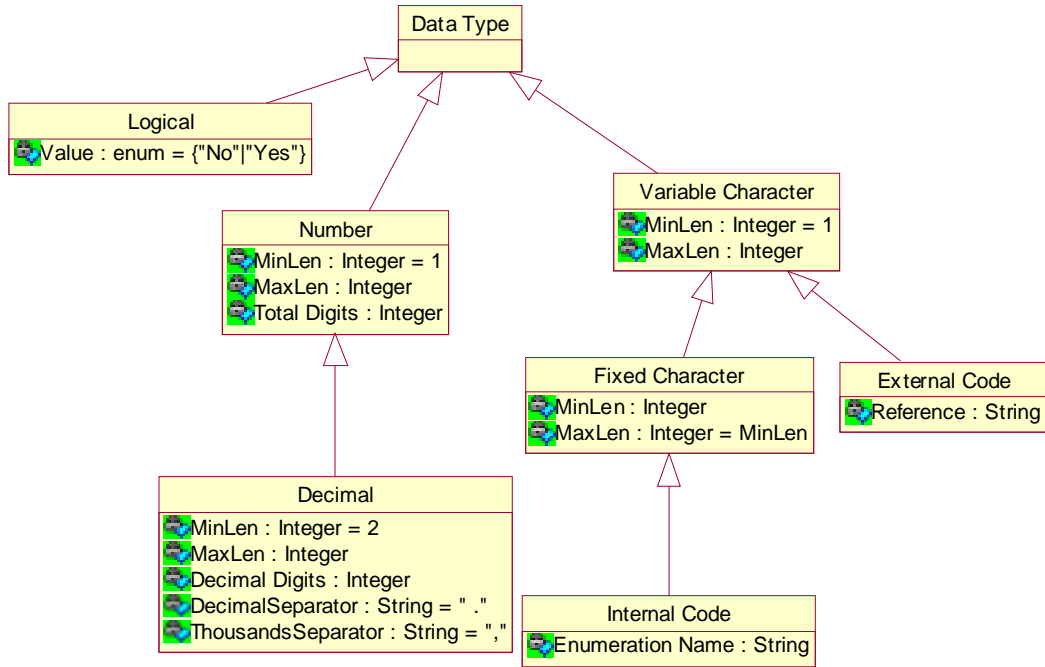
Data Type

Logical
Value : enum = {"No"|"Yes"}

Number
MinLen : Integer = 1
MaxLen : Integer
Total Digits : Integer

Variable Character
MinLen : Integer = 1
MaxLen : Integer

Fixed Character
MinLen : Integer
MaxLen : Integer = MinLen

External Code
Reference : String

Decimal
MinLen : Integer = 2
MaxLen : Integer
Decimal Digits : Integer
DecimalSeparator : String = " ."
ThousandsSeparator : String = ","

Internal Code
Enumeration Name : String